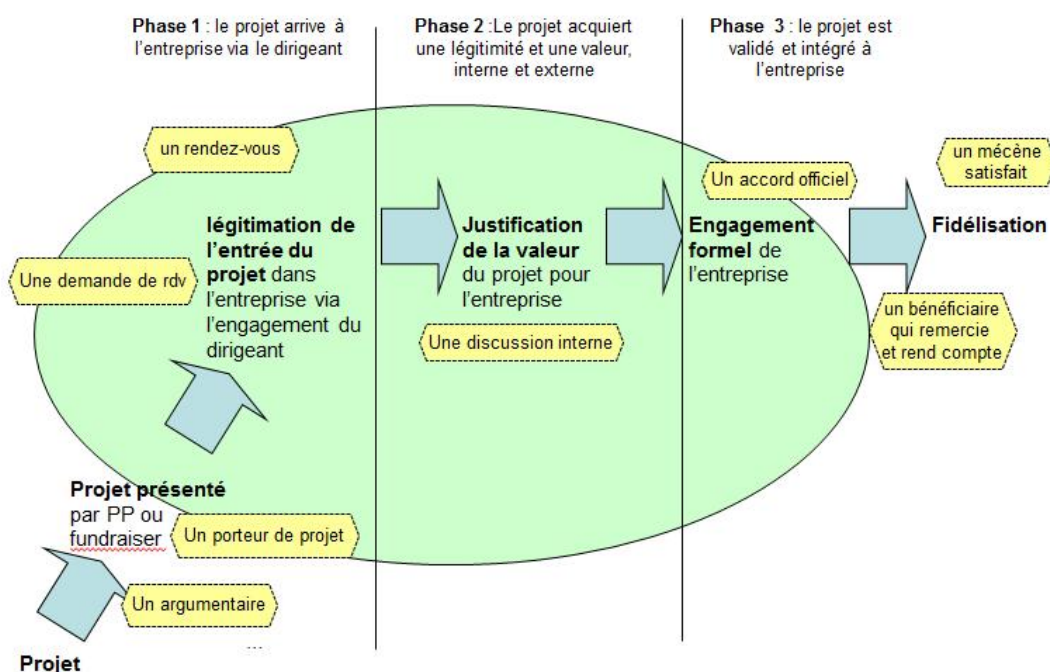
Phase 1 : le projet arrive à l'entreprise via le dirigeant

Phase 2 :Le projet acquiert une légitimité et une valeur, interne et externe

Phase 3 : le projet est validé et intégré à l'entreprise

un rendez-vous

un mécène satisfait

Un accord officiel

Une demande de rdv

légitimation de l'entrée du projet dans l'entreprise via l'engagement du dirigeant

Justification de la valeur du projet pour l'entreprise

Engagement formel de l'entreprise

Fidélisation

Une discussion interne

un bénéficiaire qui remercie et rend compte

Projet présenté par PP ou fundraiser

Un porteur de projet

Un argumentaire

...

Projet